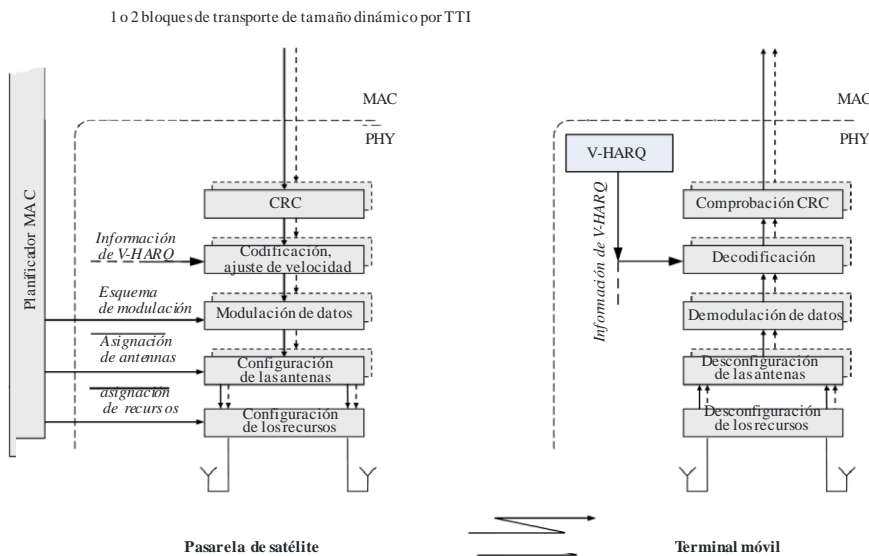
1 o 2 bloques de transporte de tamaño dinámico por TTI

MAC

PHY

Planificador MAC

CRC

Información de V-HARQ

Codificación, ajuste de velocidad

Esquema de modulación

Modulación de datos

Asignación de antennas

Configuración de las antenas

asignación de recursos

Configuración de los recursos

MAC

PHY

V-HARQ

Información de V-HARQ

Comprobación CRC

Decodificación

Demodulación de datos

Desconfiguración de las antenas

Desconfiguración de los recursos

Pasarela de satélite

Terminal móvil